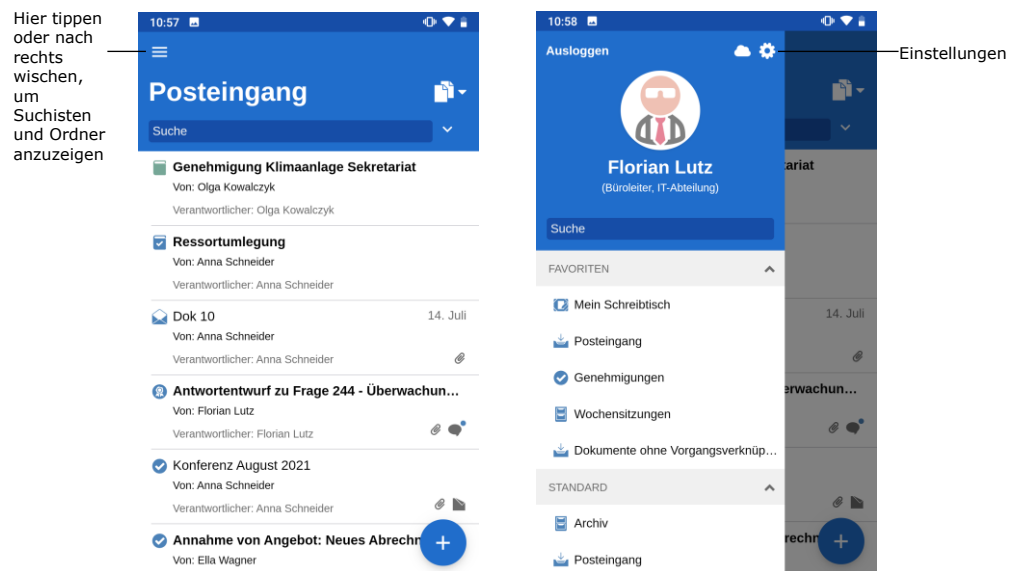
Hier tippen oder nach rechts wischen, um Suchisten und Ordner anzuzeigen

10:57

Posteingang

Suche

Genehmigung Klimaanlage Sekretariat
Von: Olga Kowalczyk
Verantwortlicher: Olga Kowalczyk

Ressortumlegung
Von: Anna Schneider
Verantwortlicher: Anna Schneider

Dok 10
14. Juli
Von: Anna Schneider
Verantwortlicher: Anna Schneider

Antwortentwurf zu Frage 244 - Überwachun...
Von: Florian Lutz
Verantwortlicher: Florian Lutz

Konferenz August 2021
Von: Anna Schneider
Verantwortlicher: Anna Schneider

Annahme von Angebot: Neues Abrechn
Von: Ella Wagner

10:58

Ausloggen

Einstellungen

Florian Lutz
(Büroleiter, IT-Abteilung)

Suche

FAVORITEN
Mein Schreibtisch
Posteingang
Genehmigungen
Wochensitzungen
Dokumente ohne Vorgangsverknüp...

STANDARD
Archiv
Posteingang

ariat
14. Juli
rwachun...
rechn